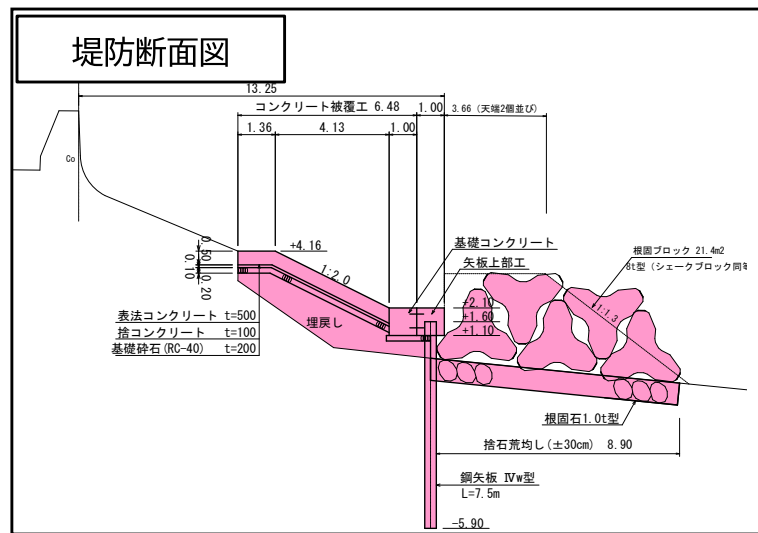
堤防断面図

13.25

コンクリート被覆工 6.48

1.00

3.66（天端2個並び）

1.36

4.13

1.00

Co

0.50

0.10

0.20

+4.16

1:2.0

基礎コンクリート

矢板上部工

根固ブロック 21.4m2

8t型（シェークブロック同等

1:1.3

+2.10

+1.60

+1.10

埋戻し

表法コンクリート t=500

捨コンクリート t=100

基礎砕石(RC-40) t=200

根固石1.0t型

捨石荒均し（±30cm） 8.90

鋼矢板 Ⅳw型

L=7.5m

-5.90